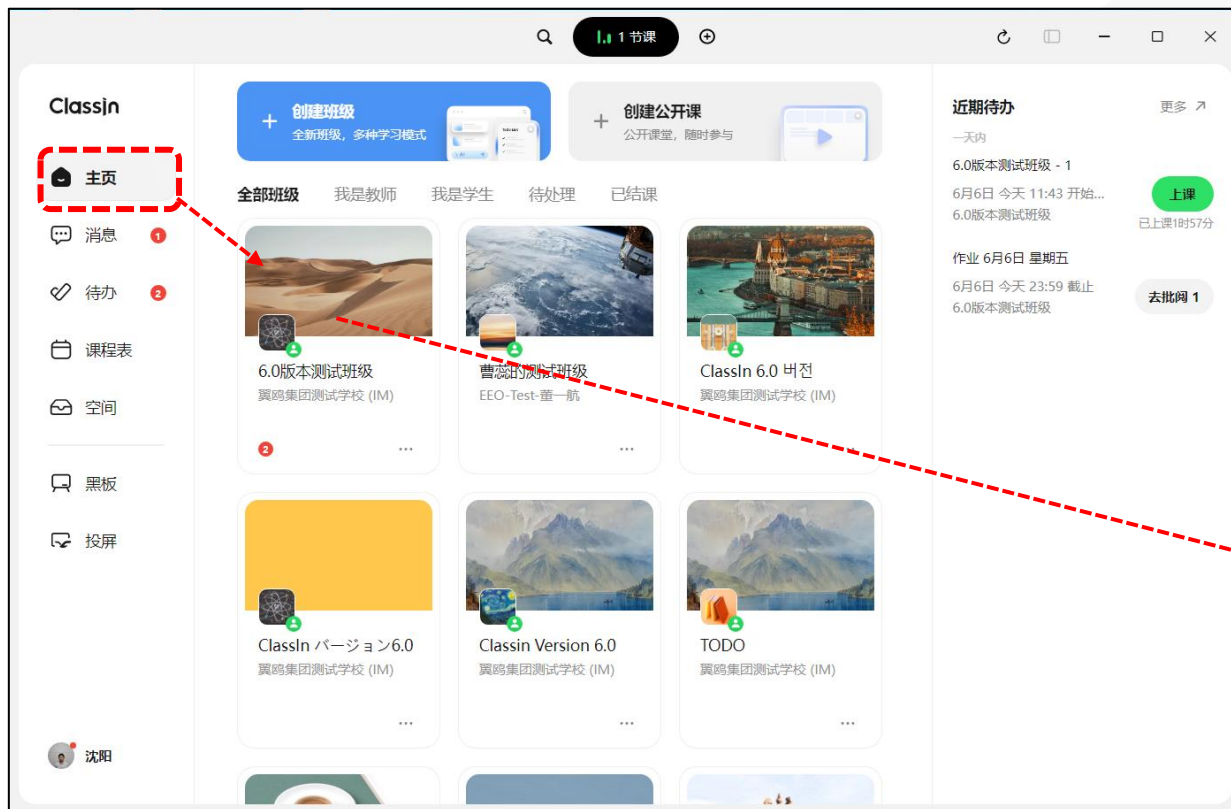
1 节课

ClassIn

主页
消息 1
待办 2
课程表
空间
黑板
投屏

沈阳

+ 创建班级
全新班级，多种学习模式

+ 创建公开课
公开课堂，随时参与

全部班级 我是教师 我是学生 待处理 已结课

6.0版本测试班级
翼鸥集团测试学校 (IM)
2 ···

曹恋的测试班级
EEO-Test-董一航
···

ClassIn 6.0 버전
翼鸥集团测试学校 (IM)
···

ClassIn バージョン6.0
翼鸥集团测试学校 (IM)
···

Classin Version 6.0
翼鸥集团测试学校 (IM)
···

TODO
翼鸥集团测试学校 (IM)
···

近期待办
更多 ↗
一天内
6.0版本测试班级 - 1
6月6日 今天 11:43 开始...
6.0版本测试班级
上课
已上课1时57分

作业 6月6日 星期五
6月6日 今天 23:59 截止
6.0版本测试班级
去批阅 1